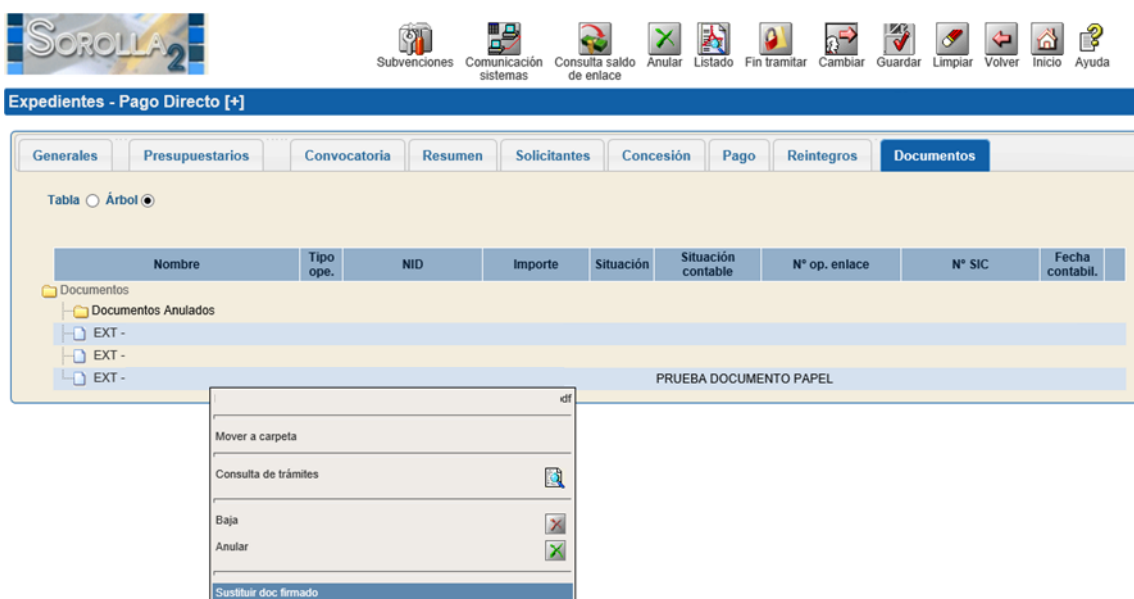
SOROLLA2

Subvenciones | Comunicación sistemas | Consulta saldo de enlace | Anular | Listado | Fin tramitar | Cambiar | Guardar | Limpiar | Volver | Inicio | Ayuda

Expedientes - Pago Directo [+]

Generales | Presupuestarios | Convocatoria | Resumen | Solicitantes | Concesión | Pago | Reintegros | Documentos

Tabla ○ Árbol ◉

| Nombre | Tipo ope. | NID | Importe | Situación | Situación contable | Nº op. enlace | Nº SIC | Fecha contabil. |
|---|---|---|---|---|---|---|---|---|
| Documentos | | | | | | | | |
| Documentos Anulados | | | | | | | | |
| EXT - | | | | | | | | |
| EXT - | | | | | | | | |
| EXT - | | | | | PRUEBA DOCUMENTO PAPEL | | | |

df

Mover a carpeta

Consulta de trámites

Baja

Anular

Sustituir doc firmado